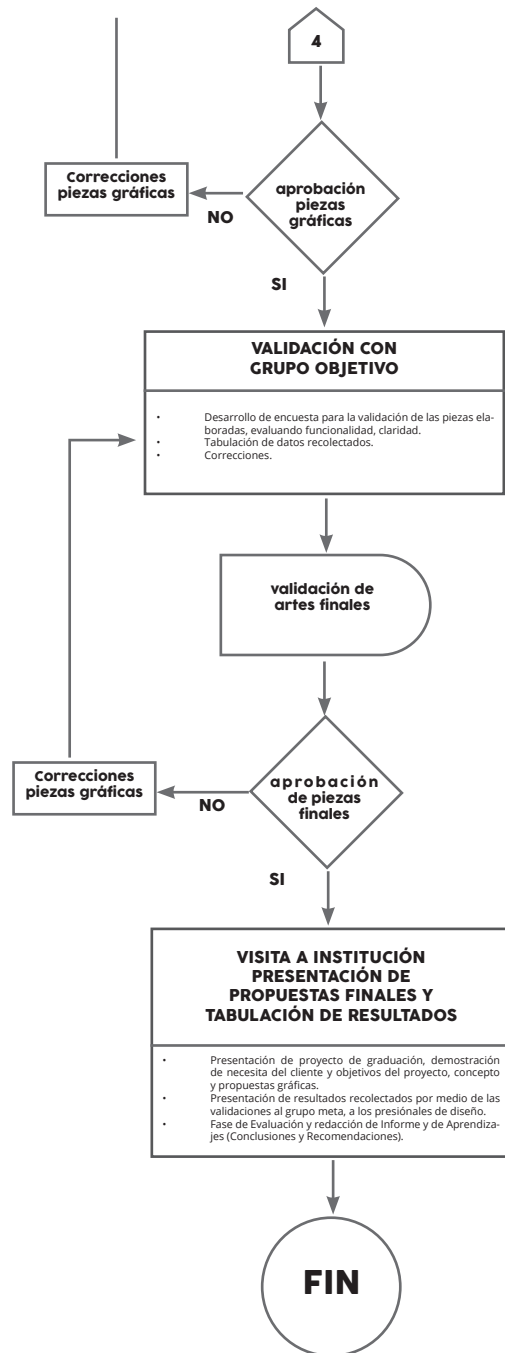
4

Correcciones piezas gráficas

NO

aprobación piezas gráficas

SI

VALIDACIÓN CON GRUPO OBJETIVO

• Desarrollo de encuesta para la validación de las piezas elaboradas, evaluando funcionalidad, claridad.
• Tabulación de datos recolectados.
• Correcciones.

validación de artes finales

Correcciones piezas gráficas

NO

aprobación de piezas finales

SI

VISITA A INSTITUCIÓN PRESENTACIÓN DE PROPUESTAS FINALES Y TABULACIÓN DE RESULTADOS

• Presentación de proyecto de graduación, demostración de necesita del cliente y objetivos del proyecto, concepto y propuestas gráficas.
• Presentación de resultados recolectados por medio de las validaciones al grupo meta, a los presiónales de diseño.
• Fase de Evaluación y redacción de Informe y de Aprendizajes (Conclusiones y Recomendaciones).

FIN